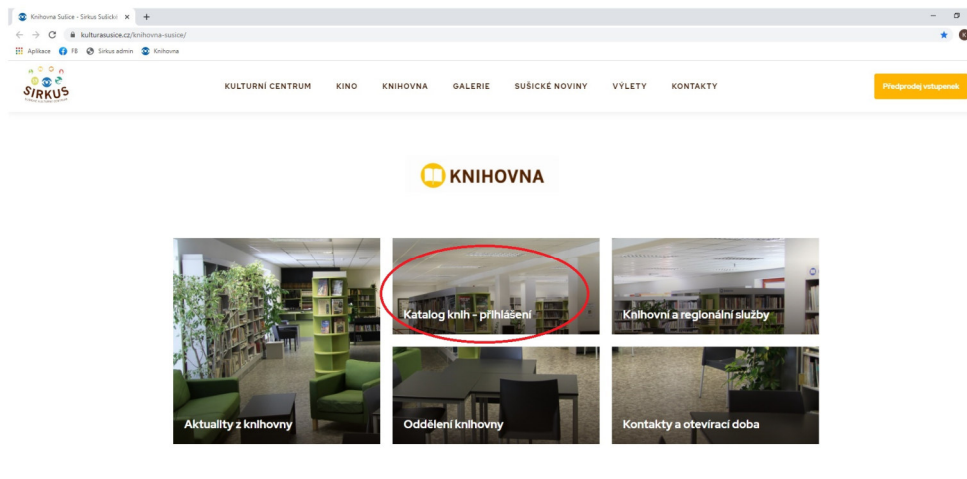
Knihovna Sušice - Sirkus Sušický ×

kulturasusice.cz/knihovna-susice/

Aplikace FB Sirkus admin Knihovna

SIRKUS

KULTURNÍ CENTRUM KINO KNIHOVNA GALERIE SUŠICKÉ NOVINY VÝLETY KONTAKTY

Předprodej vstupenek

KNIHOVNA

Aktuality z knihovny

Katalog knih - přihlášení

Oddělení knihovny

Knihovní a regionální služby

Kontakty a otevírací doba